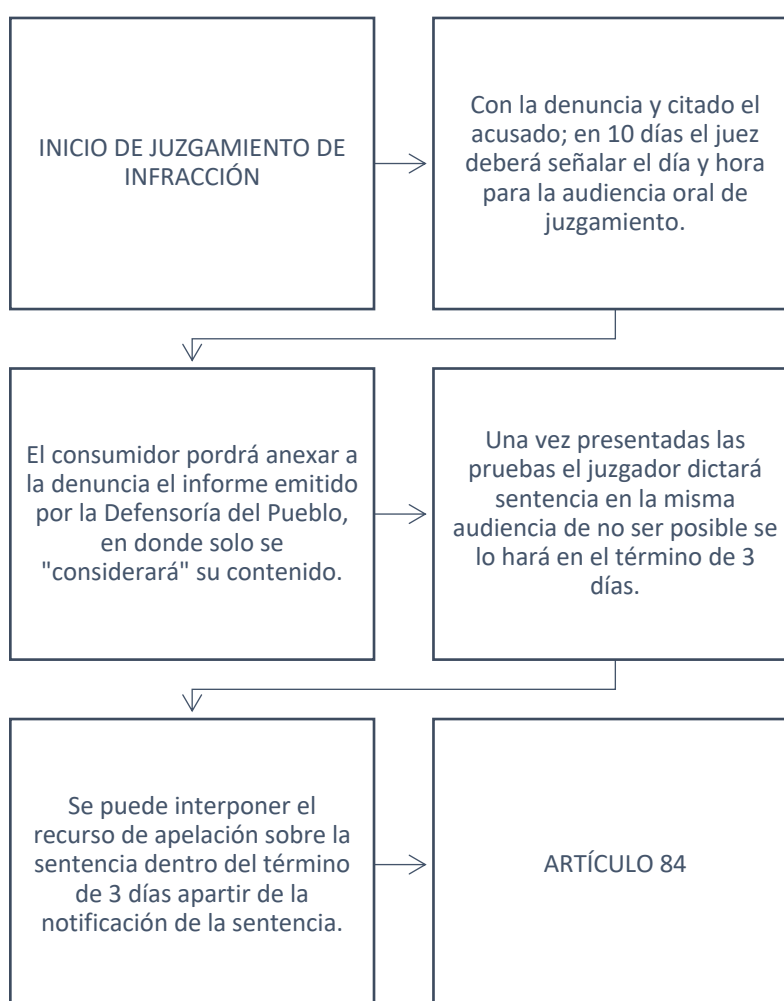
INICIO DE JUZGAMIENTO DE INFRACCIÓN

Con la denuncia y citado el acusado; en 10 días el juez deberá señalar el día y hora para la audiencia oral de juzgamiento.

El consumidor pordrá anexar a la denuncia el informe emitido por la Defensoría del Pueblo, en donde solo se "considerará" su contenido.

Una vez presentadas las pruebas el juzgador dictará sentencia en la misma audiencia de no ser posible se lo hará en el término de 3 días.

Se puede interponer el recurso de apelación sobre la sentencia dentro del término de 3 días apartir de la notificación de la sentencia.

ARTÍCULO 84